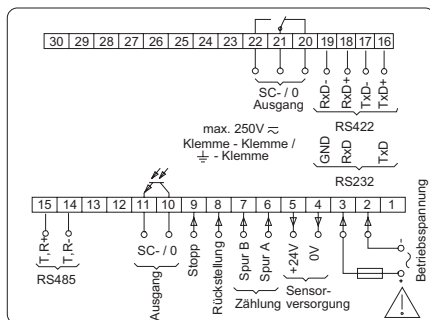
30 29 28 27 26 25 24 23 22 21 20 19 18 17 16

SC- / 0 Ausgang

RxD- RxD+ TxD- TxD+

RS422

max. 250V ≂
Klemme - Klemme /
⏚ - Klemme

GND RxD TxD

RS232

15 14 13 12 11 10 9 8 7 6 5 4 3 2 1

T, R+ T, R-

RS485

SC- / 0

Ausgang

Stopp

Rückstellung

Spur B Spur A

Zählung

+24V 0V

Sensorversorgung

~ ~

Betriebsspannung